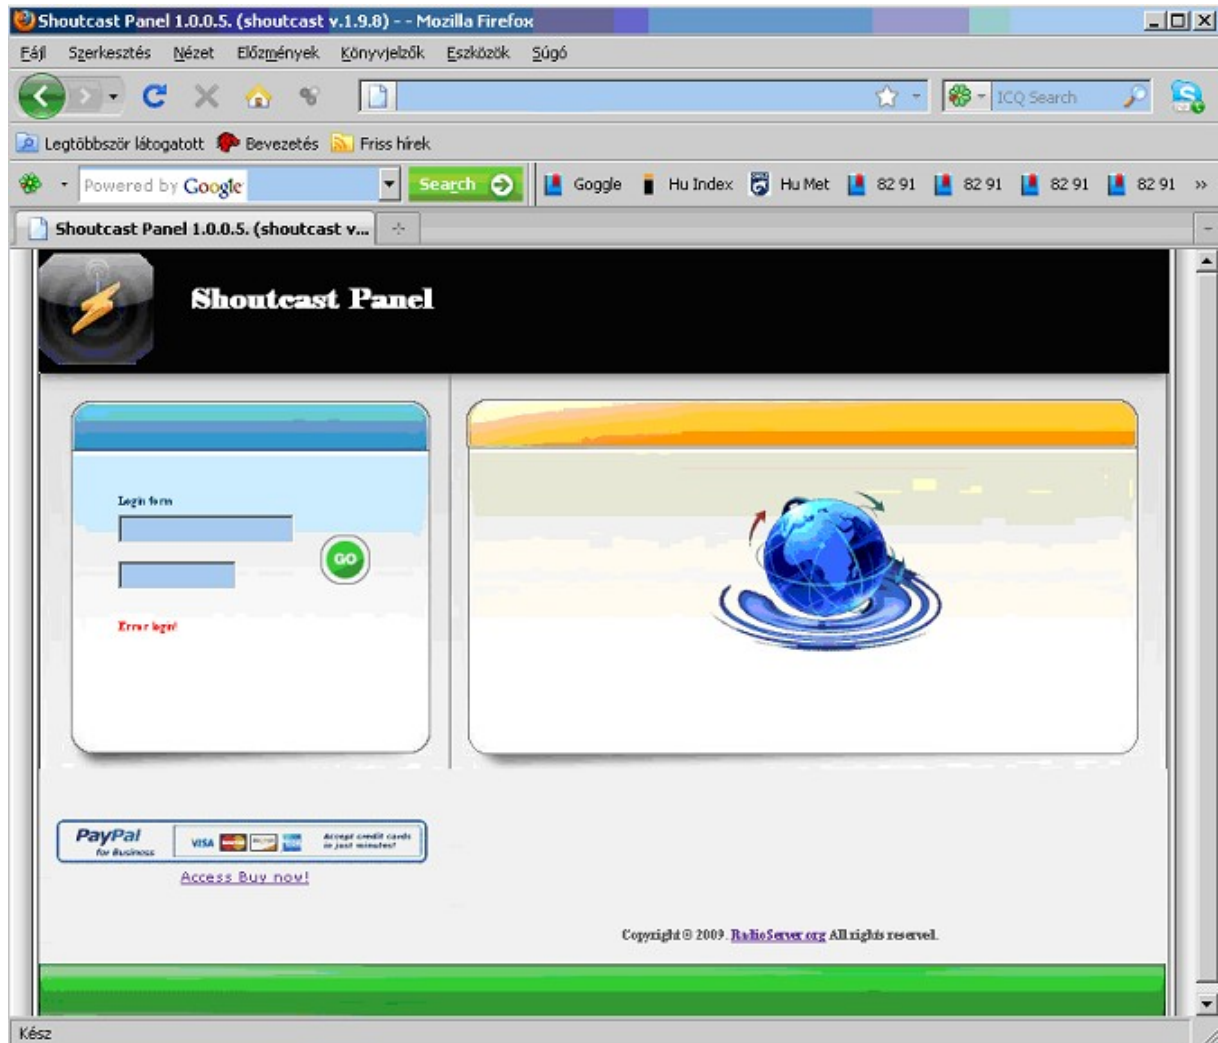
Shoutcast Panel 1.0.0.5. (shoutcast v.1.9.8) - - Mozilla Firefox

Fájl Szerkesztés Nézet Előzmények Könyvjelzők Eszközök Súgó

ICQ Search

Legtöbbször látogatott Bevezetés Friss hírek

Powered by Google Search Goggle Hu Index Hu Met 82 91 82 91 82 91 82 91 »

Shoutcast Panel 1.0.0.5. (shoutcast v...

Shoutcast Panel

Login form

GO

Error login!

PayPal for Business VISA Accept credit cards in just minutes!

Access Buy now!

Copyright © 2009. RadioServer.org All rights reserved.

Kész